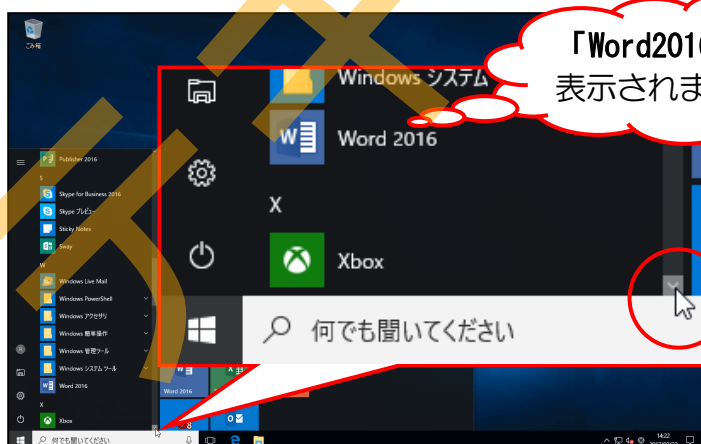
ごみ箱

「Word2016
表示されま

Windows システム
Word 2016
X
Xbox
何でも聞いてください

Publisher 2016
S
Skype for Business 2016
Skype プレビュー
Sticky Notes
Sway
W
Windows Live Mail
Windows PowerShell
Windows アクセサリ
Windows 簡単操作
Windows 管理ツール
Windows システム ツール
Word 2016
X
Xbox
何でも聞いてください
14:22